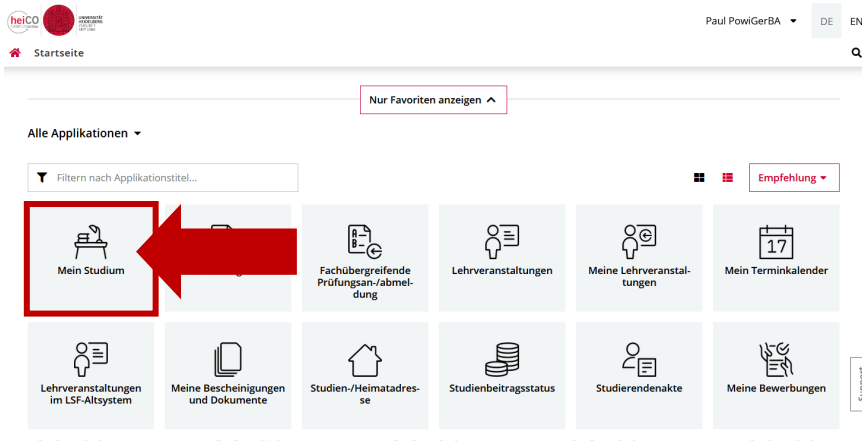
heiCO UNIVERSITÄT HEIDELBERG

Paul PowiGerBA DE EN

Startseite

Nur Favoriten anzeigen

Alle Applikationen

Filtern nach Applikationstitel...

Empfehlung

Mein Studium

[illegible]g

Fachübergreifende Prüfungsan-/abmeldung

Lehrveranstaltungen

Meine Lehrveranstaltungen

17
Mein Terminkalender

Lehrveranstaltungen im LSF-Altsystem

Meine Bescheinigungen und Dokumente

Studien-/Heimatadresse

Studienbeitragsstatus

Studierendenakte

Meine Bewerbungen

Support